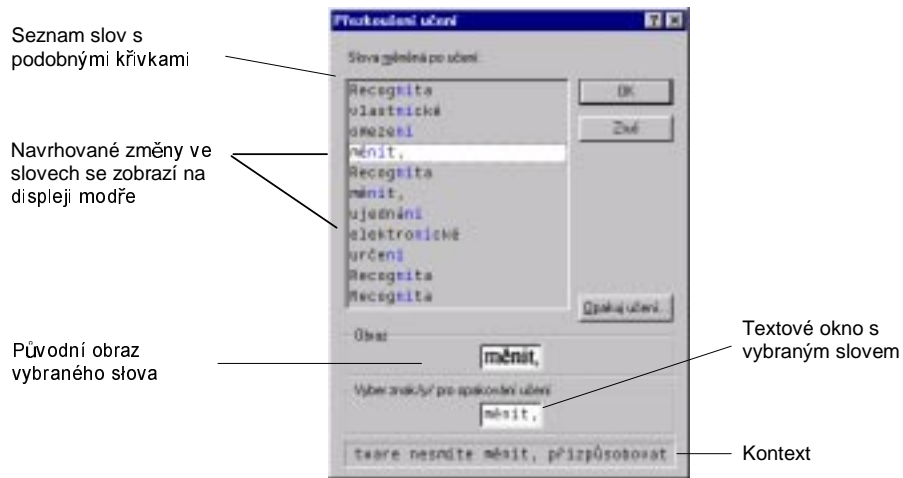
Seznam slov s podobnými křivkami

Navrhované změny ve slovech se zobrazí na displeji modře

Původní obraz vybraného slova

Přezkoušení učení

Slova změněná po učení:

Recognita
vlastnické
omezení
měnit,
Recognita
měnit,
ujednání
elektronické
určení
Recognita
Recognita

OK

Zrušit

Opakuj učení...

Obraz

měnit,

Vyber znak(y) pro opakování učení

měnit,

tvare nesmíte měnit, přizpůsobovat

Textové okno s vybraným slovem

Kontext